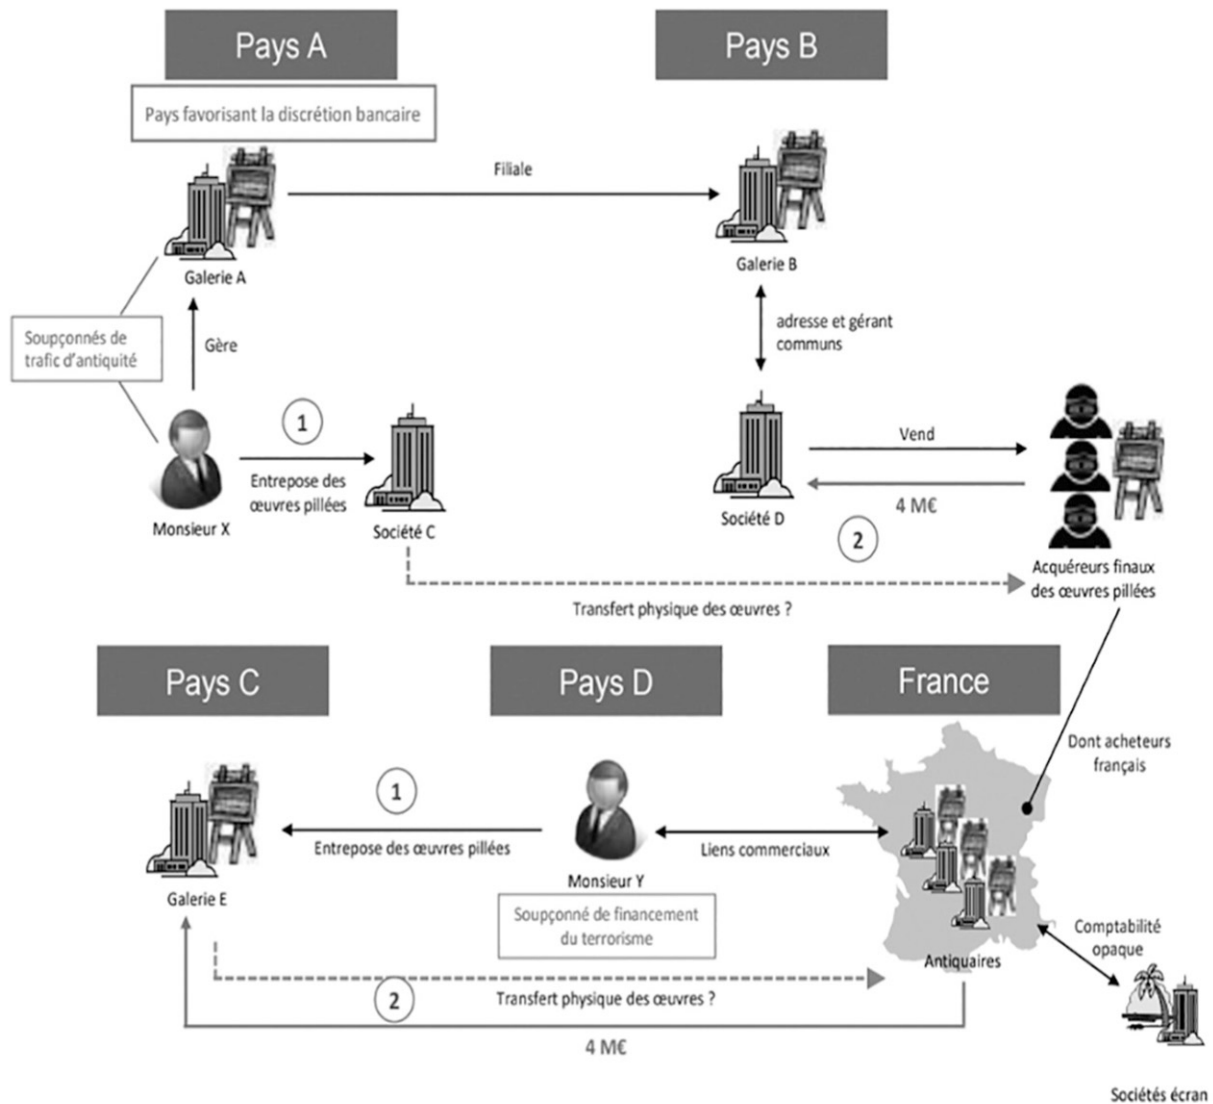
Pays A

Pays favorisant la discrétion bancaire

Pays B

Filiale

Galerie A

Galerie B

adresse et gérant communs

Soupçonnés de trafic d'antiquité

Gère

1

Entrepose des œuvres pillées

Monsieur X

Société C

Vend

4 M€

Société D

2

Acquéreurs finaux des œuvres pillées

Transfert physique des œuvres ?

Pays C

Pays D

France

Dont acheteurs français

1

Entrepose des œuvres pillées

Liens commerciaux

Galerie E

Monsieur Y

Soupçonné de financement du terrorisme

Comptabilité opaque

Antiquaires

2

Transfert physique des œuvres ?

4 M€

Sociétés écran